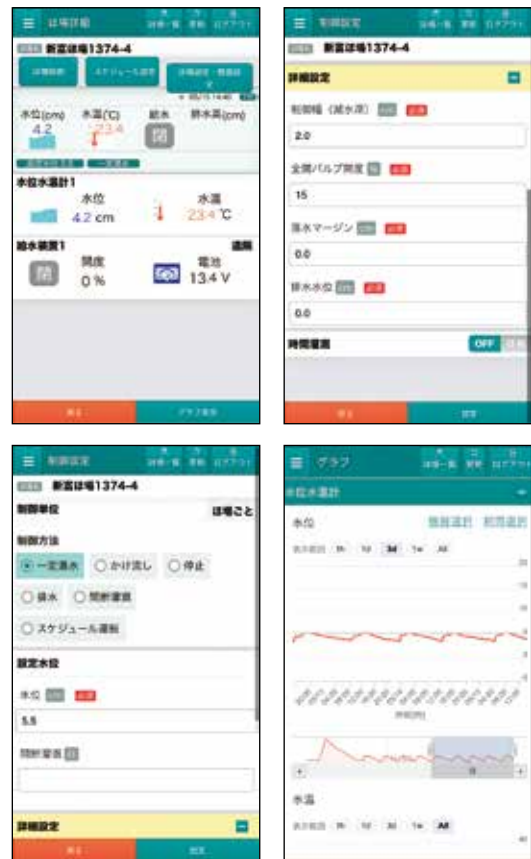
圃場詳細

新富圃場1374-4

詳細制御

スケジュール設定

圃場設定・閾値設定

水位(cm) 4.2

水温(℃) 23.4

給水 閉

排水高(cm)

水位水温計1

水位 4.2 cm

水温 23.4 ℃

給水装置1

通信

開度 0 %

電池 13.4 V

戻る

グラフ表示

制御設定

新富圃場1374-4

詳細設定

制御幅（減水深） 必須

2.0

全開バルブ開度 必須

15

落水マージン 必須

0.0

排水水位 必須

0.0

時間灌漑

OFF

戻る

設定

制御設定

新富圃場1374-4

制御単位

圃場ごと

制御方法

一定湛水

かけ流し

停止

排水

間断灌漑

スケジュール運転

設定水位

水位 必須

5.5

間断灌漑

詳細設定

戻る

設定

グラフ

水位水温計

水位

表示範囲 1h 1d 3d 1w All

水温

表示範囲 1h 1d 3d 1w All